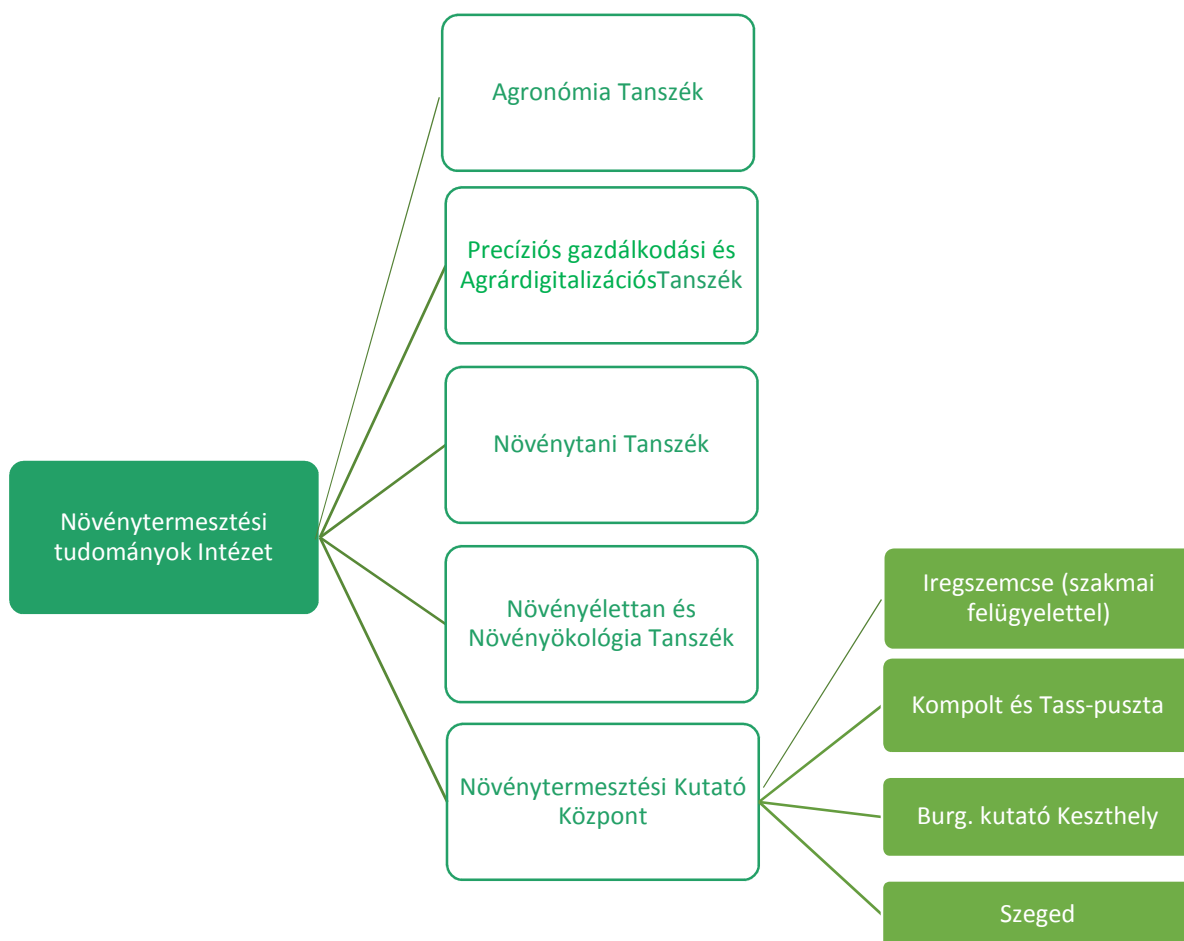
Agronómia Tanszék

Precíziós gazdálkodási és AgrárdigitalizációsTanszék

Növénytani Tanszék

Növénytermesztési tudományok Intézet

Növényélettan és Növényökológia Tanszék

Növénytermesztési Kutató Központ

Iregszemcse (szakmai felügyelettel)

Kompolt és Tass-puszta

Burg. kutató Keszthely

Szeged